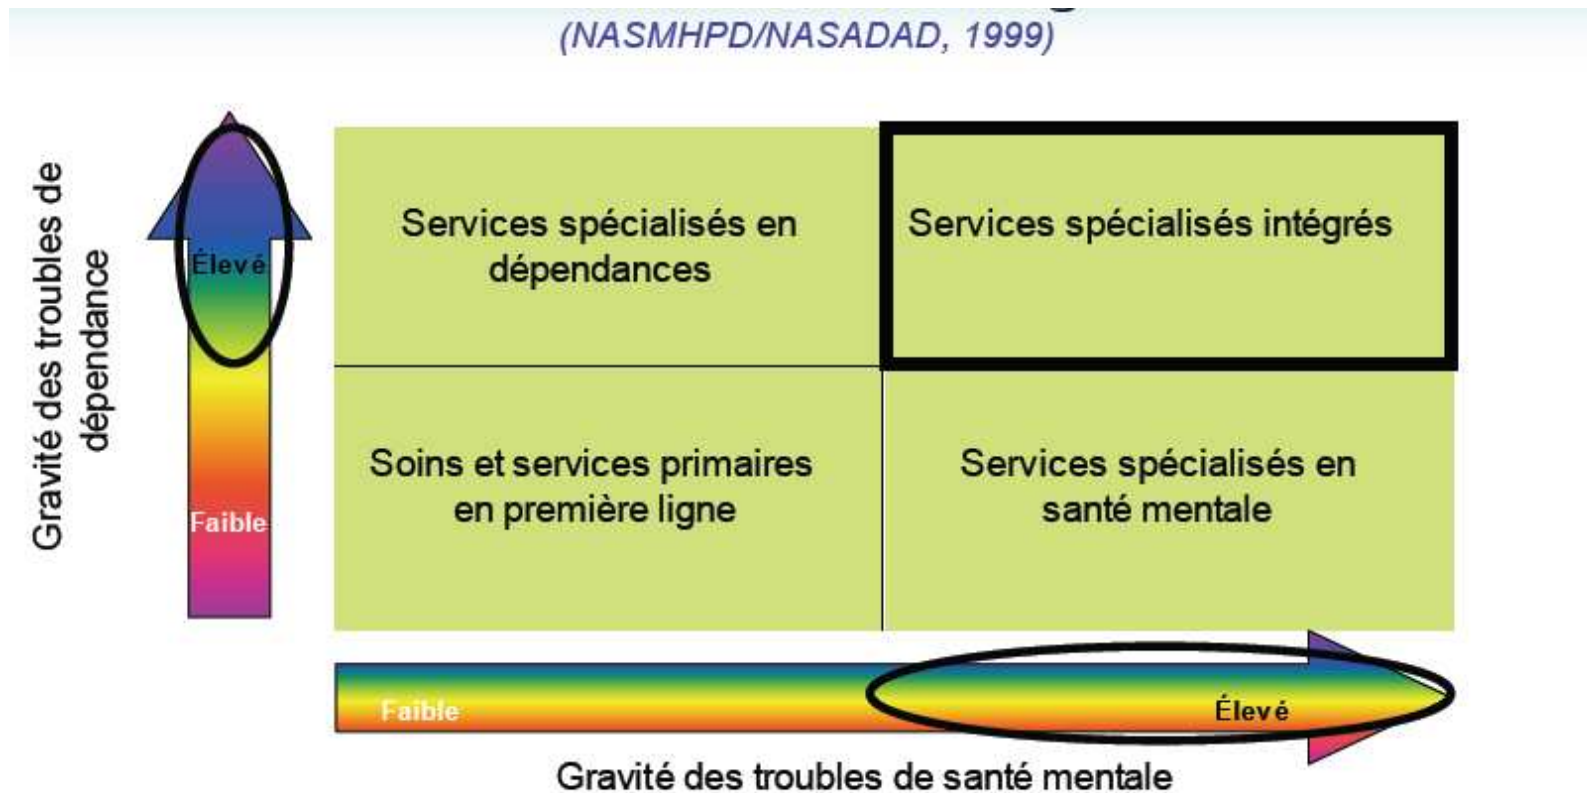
(NASMHPD/NASADAD, 1999)

Gravité des troubles de dépendance

Élevé

Faible

| Services spécialisés en dépendances | Services spécialisés intégrés |
|---|---|
| Soins et services primaires en première ligne | Services spécialisés en santé mentale |

Faible

Élevé

Gravité des troubles de santé mentale